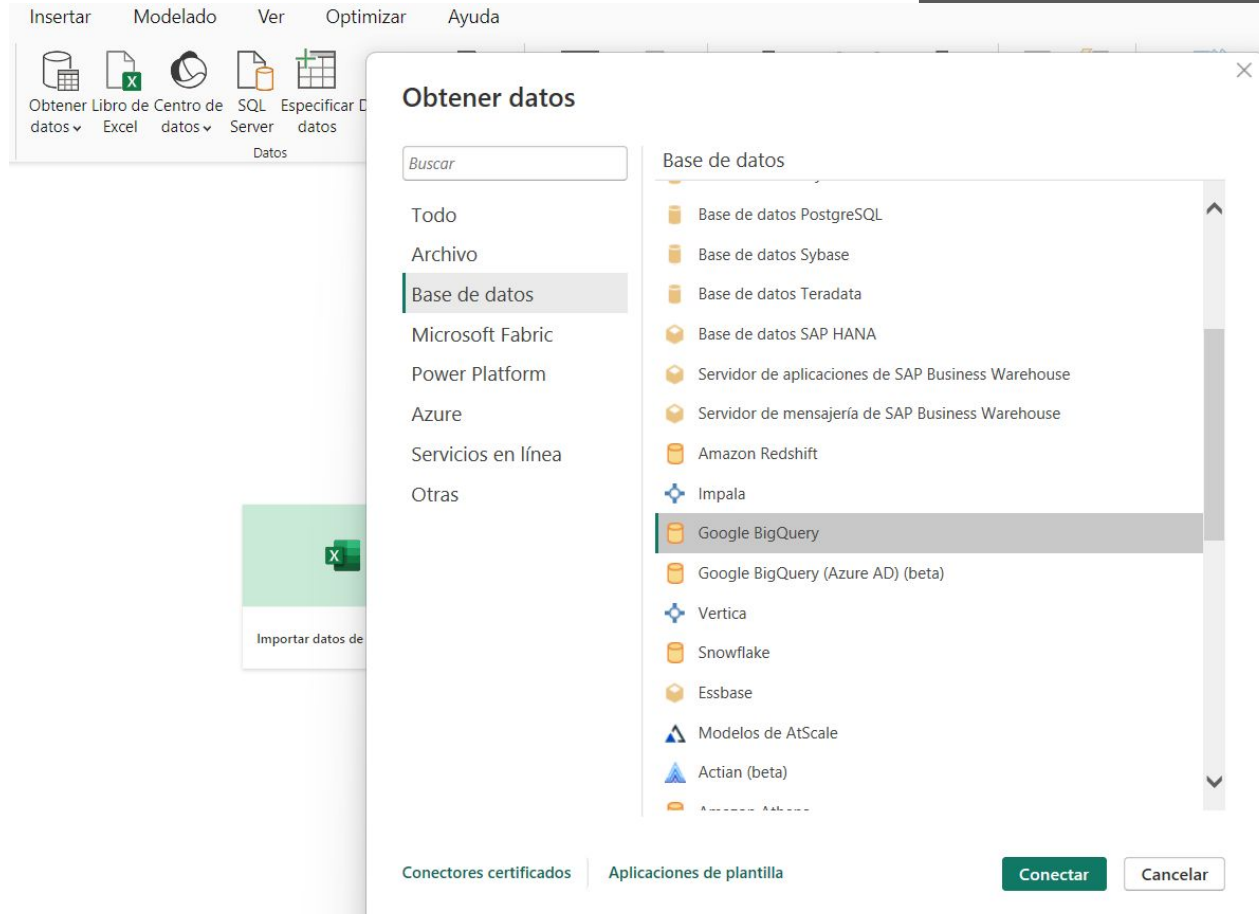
Insertar Modelado Ver Optimizar Ayuda

Obtener datos
Libro de Excel
Centro de datos
SQL Server
Especificar datos
D

Datos

Importar datos de

Obtener datos

Buscar

Todo
Archivo
Base de datos
Microsoft Fabric
Power Platform
Azure
Servicios en línea
Otras

Base de datos

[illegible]
Base de datos PostgreSQL
Base de datos Sybase
Base de datos Teradata
Base de datos SAP HANA
Servidor de aplicaciones de SAP Business Warehouse
Servidor de mensajería de SAP Business Warehouse
Amazon Redshift
Impala
Google BigQuery
Google BigQuery (Azure AD) (beta)
Vertica
Snowflake
Essbase
Modelos de AtScale
Actian (beta)
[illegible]

Conectores certificados
Aplicaciones de plantilla
Conectar
Cancelar